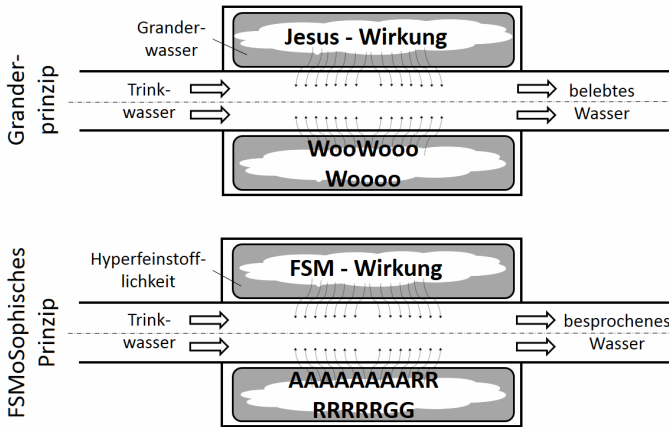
Grander-prinzip

Grander-wasser

Jesus - Wirkung

Trink-wasser

belebtes Wasser

WooWooo Woooo

FSMoSophisches Prinzip

Hyperfeinstofflichkeit

FSM - Wirkung

Trink-wasser

besprochenes Wasser

AAAAAAAARR RRRRRGG